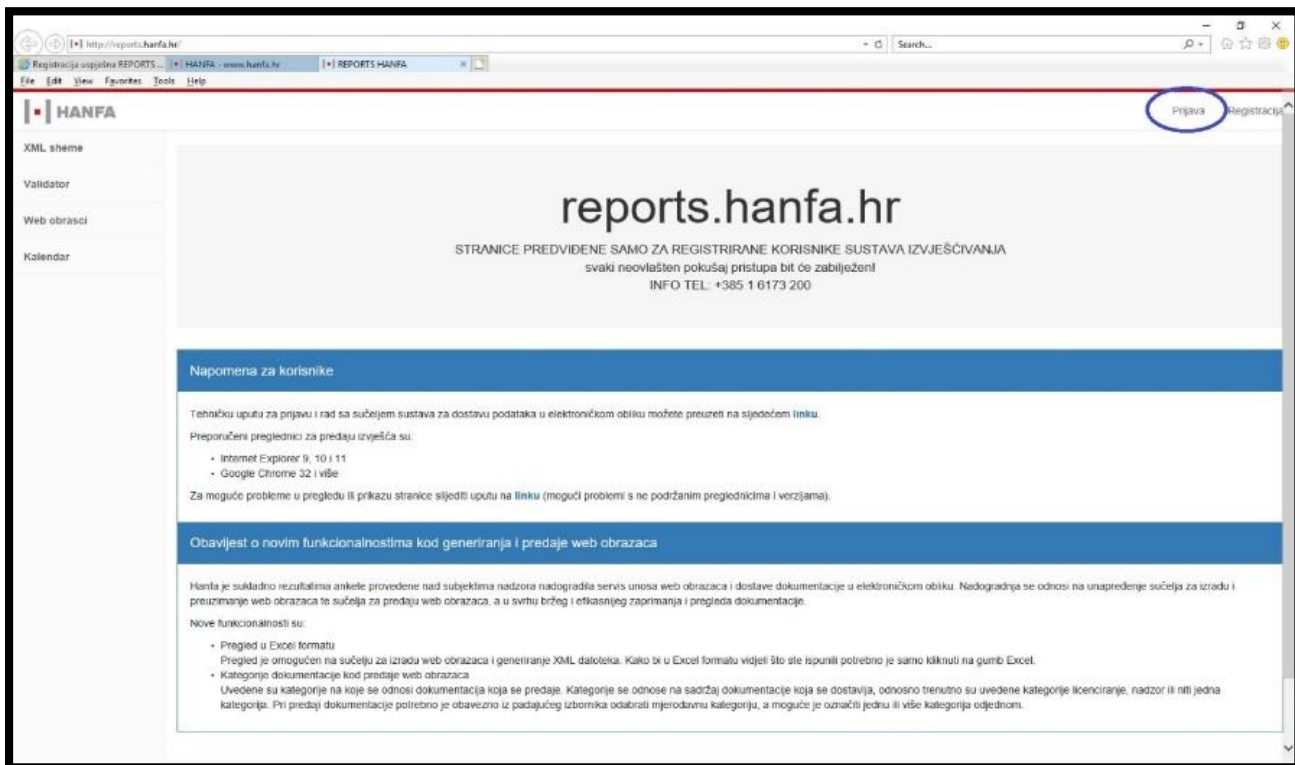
http://reports.hanfa.hr/
Search...
Registracija uspješna REPORTS... HANFA - www.hanfa.hr REPORTS HANFA
File Edit View Favorites Tools Help

HANFA
Prijava Registracija

XML sheme
Validator
Web obrasci
Kalendar

reports.hanfa.hr
STRANICE PREDVIĐENE SAMO ZA REGISTRIRANE KORISNIKE SUSTAVA IZVJEŠĆIVANJA
svaki neovlašten pokušaj pristupa bit će zabilježen!
INFO TEL: +385 1 6173 200

Napomena za korisnike

Tehničku uputu za prijavu i rad sa sučeljem sustava za dostavu podataka u elektroničkom obliku možete preuzeti na sljedećem linku.

Preporučeni preglednici za predaju izvješća su:

- Internet Explorer 9, 10 i 11
- Google Chrome 32 i više

Za moguće probleme u pregledu ili prikazu stranice slijediti uputu na linku (mogući problemi s ne podržanim preglednicima i verzijama).

Obavijest o novim funkcionalnostima kod generiranja i predaje web obrazaca

Hanfa je sukladno rezultatima ankete provedene nad subjektima nadzora nadogradila servis unosa web obrazaca i dostave dokumentacije u elektroničkom obliku. Nadogradnja se odnosi na unapređenje sučelja za izradu i preuzimanje web obrazaca te sučelja za predaju web obrazaca, a u svrhu bržeg i efikasnijeg zaprimanja i pregleda dokumentacije.

Nove funkcionalnosti su:

- Pregled u Excel formatu
Pregled je omogućen na sučelju za izradu web obrazaca i generiranje XML datoteka. Kako bi u Excel formatu vidjeli što ste ispunili potrebno je samo kliknuti na gumb Excel.
- Kategorije dokumentacije kod predaje web obrazaca
Uvedene su kategorije na koje se odnosi dokumentacija koja se predaje. Kategorije se odnose na sadržaj dokumentacije koja se dostavija, odnosno trenutno su uvedene kategorije licenciranje, nadzor ili niti jedna kategorija. Pri predaji dokumentacije potrebno je obavezno iz padajućeg izbornika odabrati mjerodavnu kategoriju, a moguće je označiti jednu ili više kategorija odjednom.